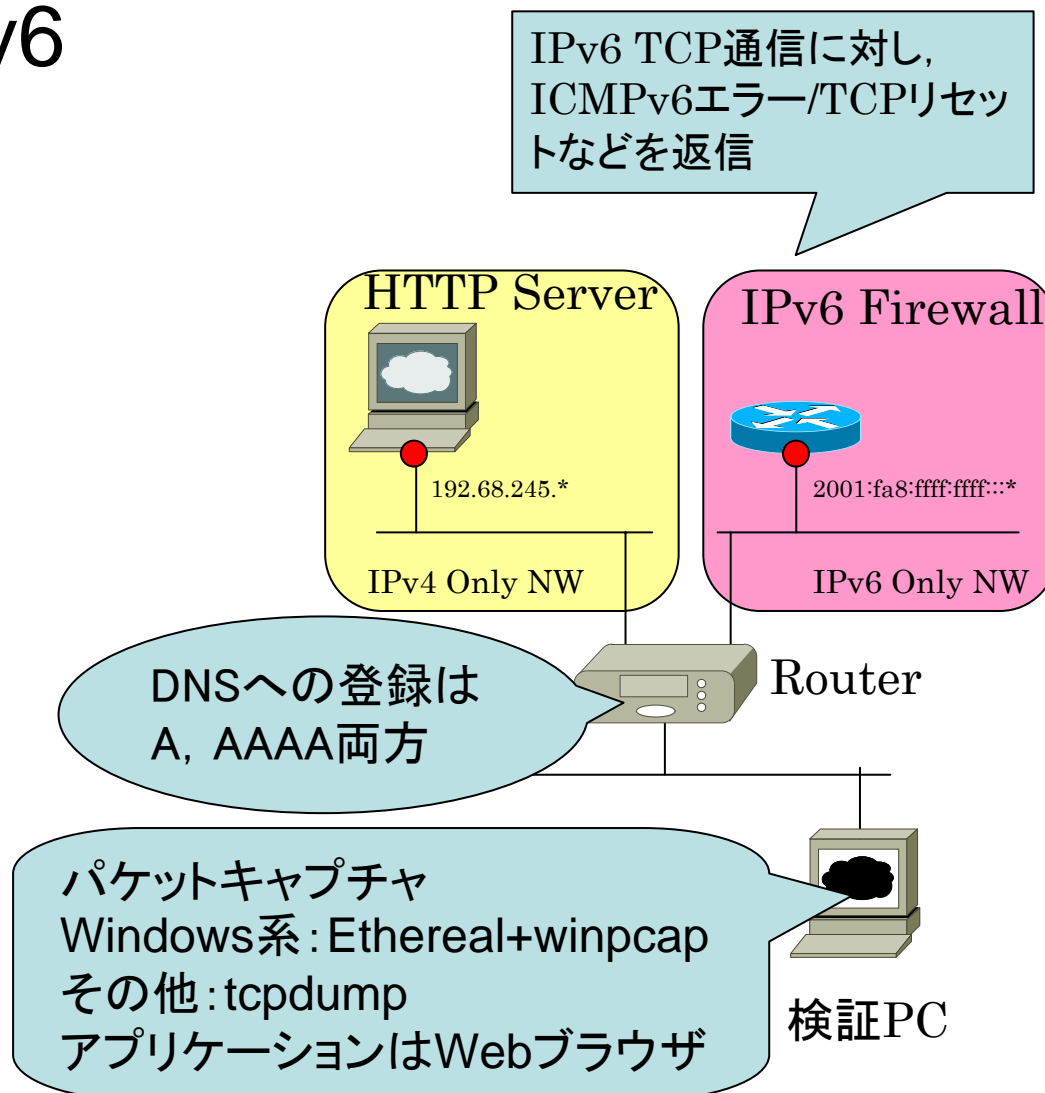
v6

IPv6 TCP通信に対し, ICMPv6エラー/TCPリセットなどを返信

HTTP Server

IPv6 Firewall

192.68.245.*

2001:fa8:ffff:ffff::*

IPv4 Only NW

IPv6 Only NW

DNSへの登録は A, AAAA両方

Router

パケットキャプチャ
Windows系:Ethereal+winpcap
その他:tcpdump
アプリケーションはWebブラウザ

検証PC